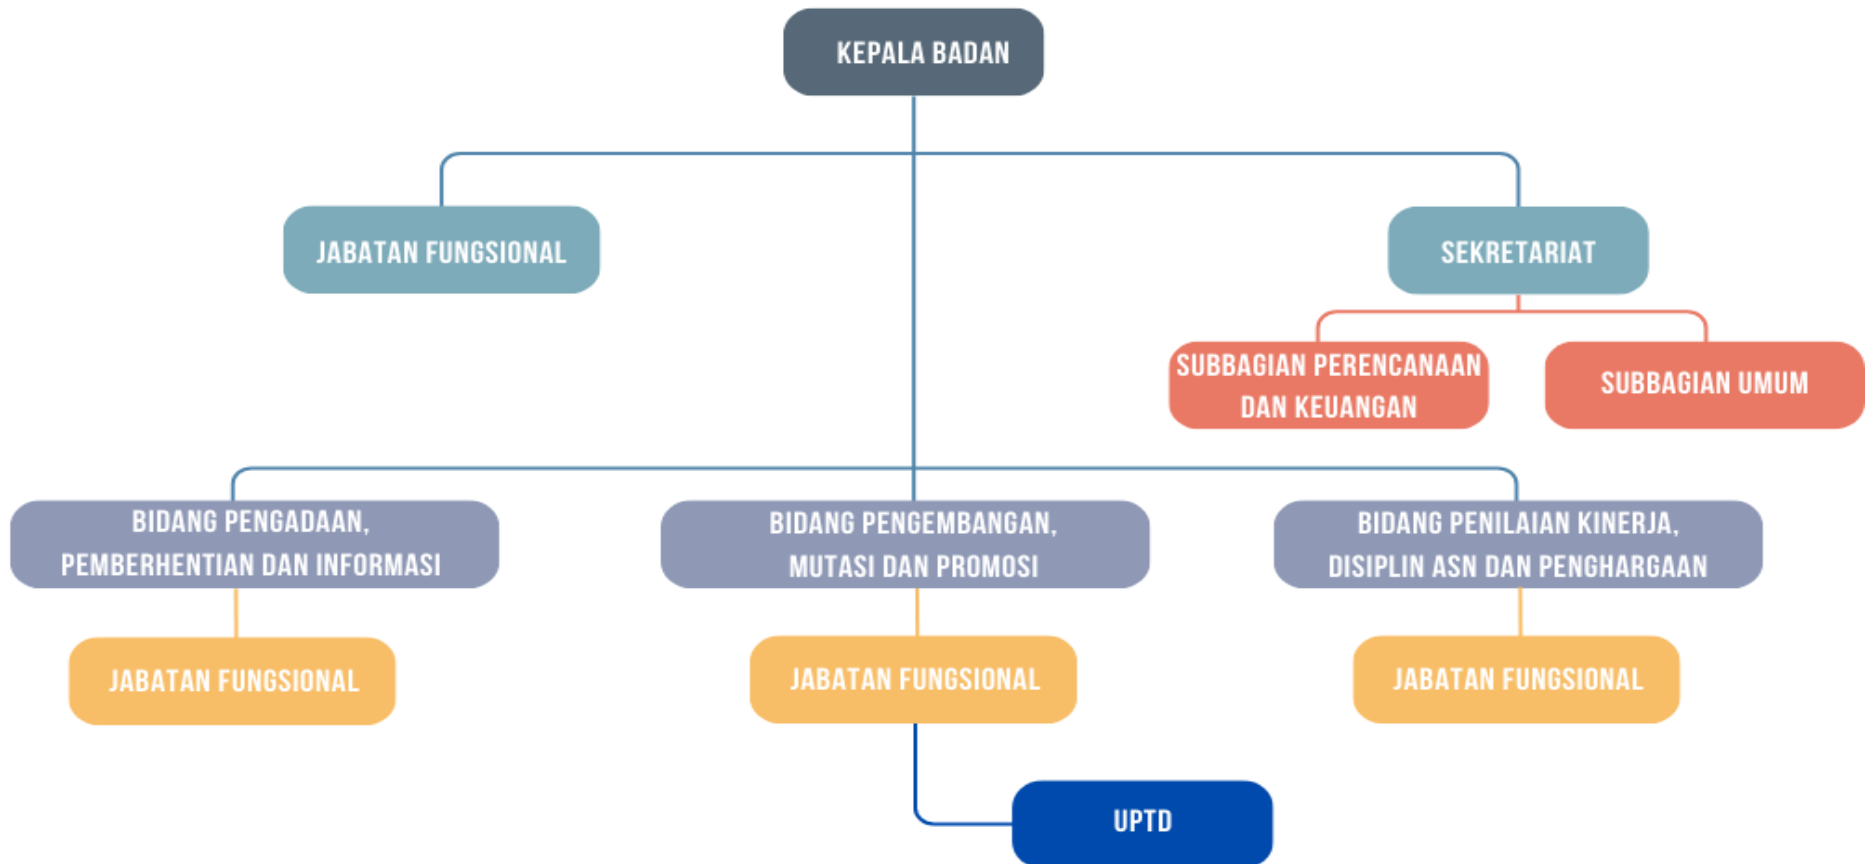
KEPALA BADAN

JABATAN FUNGSIONAL

SEKRETARIAT

SUBBAGIAN PERENCANAAN DAN KEUANGAN

SUBBAGIAN UMUM

BIDANG PENGADAAN, PEMBERHENTIAN DAN INFORMASI

BIDANG PENGEMBANGAN, MUTASI DAN PROMOSI

BIDANG PENILAIAN KINERJA, DISIPLIN ASN DAN PENGHARGAAN

JABATAN FUNGSIONAL

JABATAN FUNGSIONAL

JABATAN FUNGSIONAL

UPTD